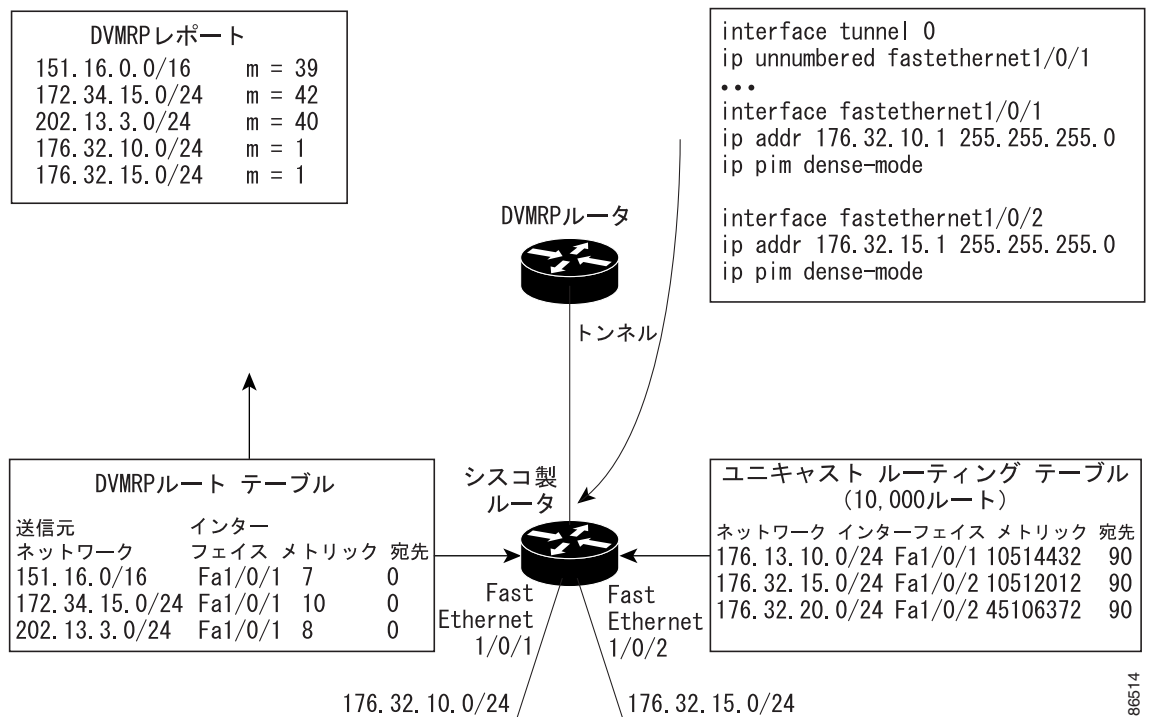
DVMRPレポート
151.16.0.0/16 m = 39
172.34.15.0/24 m = 42
202.13.3.0/24 m = 40
176.32.10.0/24 m = 1
176.32.15.0/24 m = 1

interface tunnel 0
ip unnumbered fastethernet1/0/1
...
interface fastethernet1/0/1
ip addr 176.32.10.1 255.255.255.0
ip pim dense-mode

interface fastethernet1/0/2
ip addr 176.32.15.1 255.255.255.0
ip pim dense-mode

DVMRPルータ

トンネル

DVMRPルート テーブル

| 送信元 ネットワーク | インターフェイス | メトリック | 宛先 |
|---|---|---|---|
| 151.16.0/16 | Fa1/0/1 | 7 | 0 |
| 172.34.15.0/24 | Fa1/0/1 | 10 | 0 |
| 202.13.3.0/24 | Fa1/0/1 | 8 | 0 |

シスコ製ルータ

ユニキャスト ルーティング テーブル (10,000ルート)

| ネットワーク | インターフェイス | メトリック | 宛先 |
|---|---|---|---|
| 176.13.10.0/24 | Fa1/0/1 | 10514432 | 90 |
| 176.32.15.0/24 | Fa1/0/2 | 10512012 | 90 |
| 176.32.20.0/24 | Fa1/0/2 | 45106372 | 90 |

Fast Ethernet 1/0/1

Fast Ethernet 1/0/2

176.32.10.0/24

176.32.15.0/24

86514